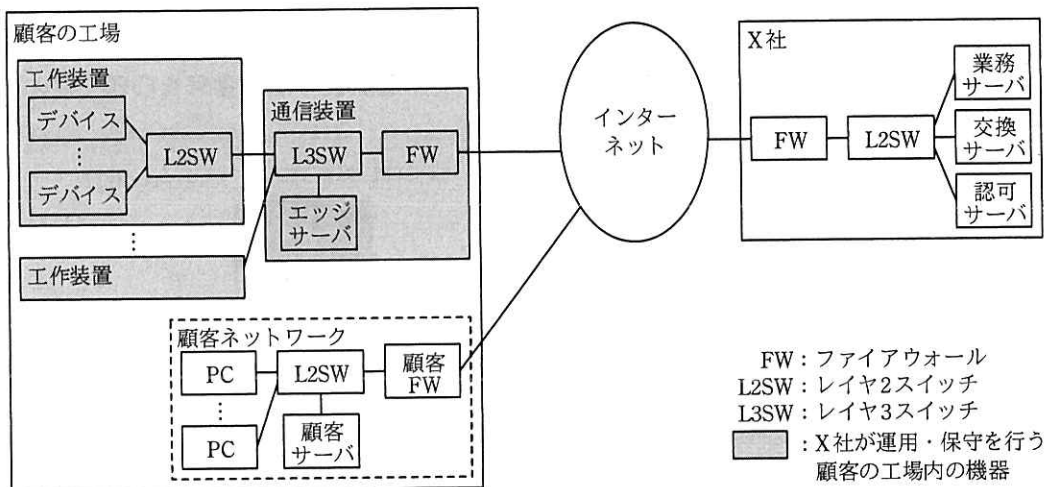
顧客の工場

工作装置

デバイス

⋮

デバイス

L2SW

通信装置

L3SW

FW

エッジサーバ

⋮

工作装置

インターネット

X社

FW

L2SW

業務サーバ

交換サーバ

認可サーバ

顧客ネットワーク

PC

⋮

PC

L2SW

顧客サーバ

顧客FW

FW：ファイアウォール
L2SW：レイヤ2スイッチ
L3SW：レイヤ3スイッチ
：X社が運用・保守を行う顧客の工場内の機器